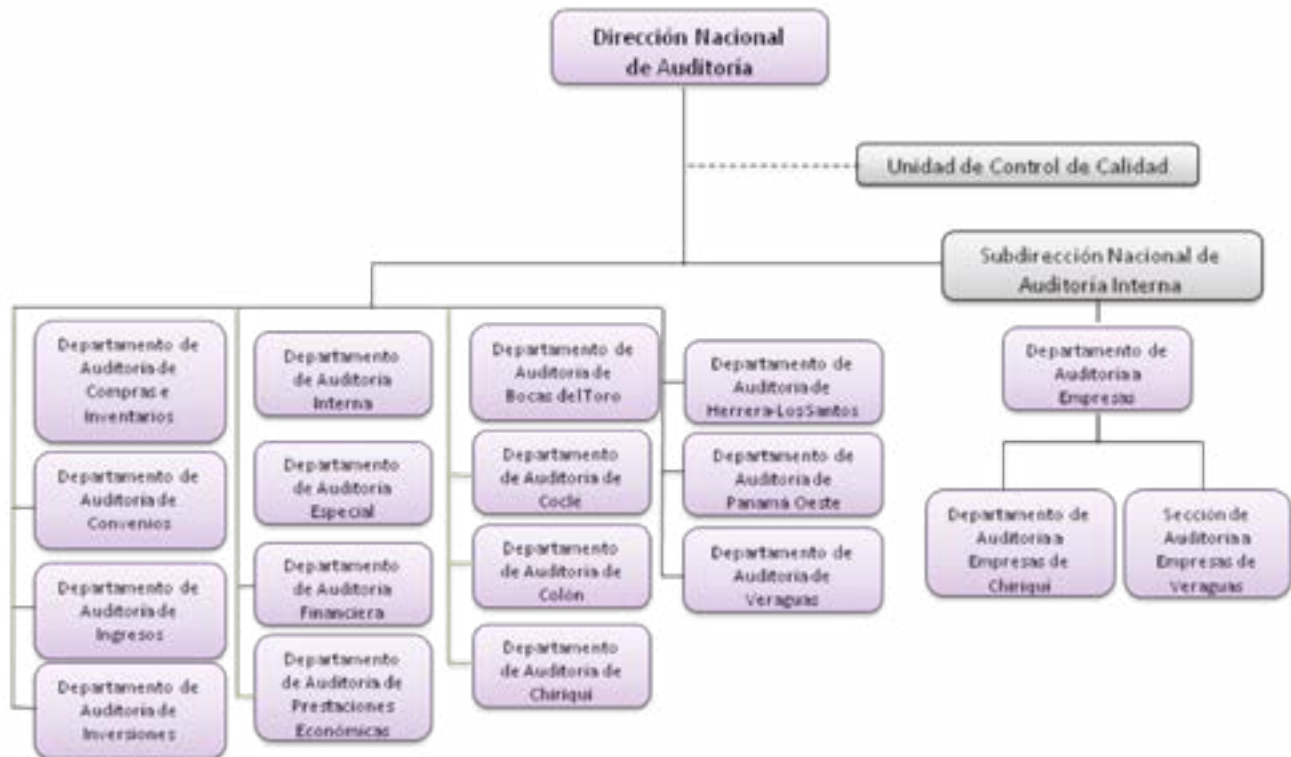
Dirección Nacional de Auditoría

Unidad de Control de Calidad

Subdirección Nacional de Auditoria Interna

Departamento de Auditoria de Compras e Inventarios

Departamento de Auditoria de Convenios

Departamento de Auditoria de Ingresos

Departamento de Auditoria de Inversiones

Departamento de Auditoria Interna

Departamento de Auditoria Especial

Departamento de Auditoria Financiera

Departamento de Auditoria de Prestaciones Económicas

Departamento de Auditoria de Bocas del Toro

Departamento de Auditoria de Cocle

Departamento de Auditoria de Colón

Departamento de Auditoria de Chiriqui

Departamento de Auditoria de Herrera-Los Santos

Departamento de Auditoria de Panamá Oeste

Departamento de Auditoria de Veraguas

Departamento de Auditoria a Empresas

Departamento de Auditoria a Empresas de Chiriqui

Sección de Auditoria a Empresas de Veraguas